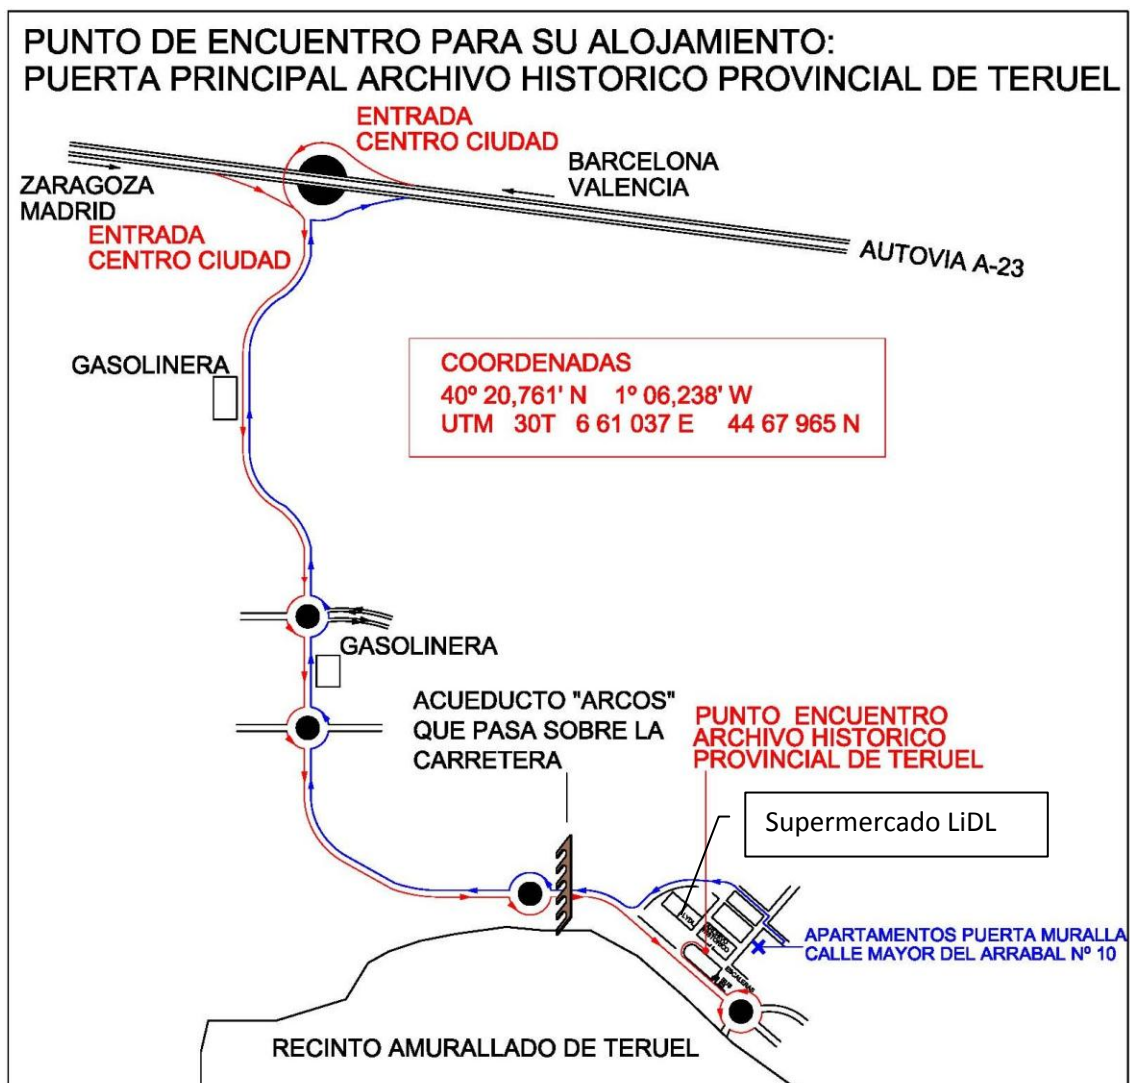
PUNTO DE ENCUENTRO PARA SU ALOJAMIENTO:
PUERTA PRINCIPAL ARCHIVO HISTORICO PROVINCIAL DE TERUEL

ENTRADA
CENTRO CIUDAD

BARCELONA
VALENCIA

ZARAGOZA
MADRID

ENTRADA
CENTRO CIUDAD

AUTOVIA A-23

GASOLINERA

COORDENADAS
40º 20,761' N 1º 06,238' W
UTM 30T 6 61 037 E 44 67 965 N

GASOLINERA

ACUEDUCTO "ARCOS"
QUE PASA SOBRE LA
CARRETERA

PUNTO ENCUENTRO
ARCHIVO HISTORICO
PROVINCIAL DE TERUEL

Supermercado LiDL

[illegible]

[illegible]

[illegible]

APARTAMENTOS PUERTA MURALLA
CALLE MAYOR DEL ARRABAL Nº 10

RECINTO AMURALLADO DE TERUEL